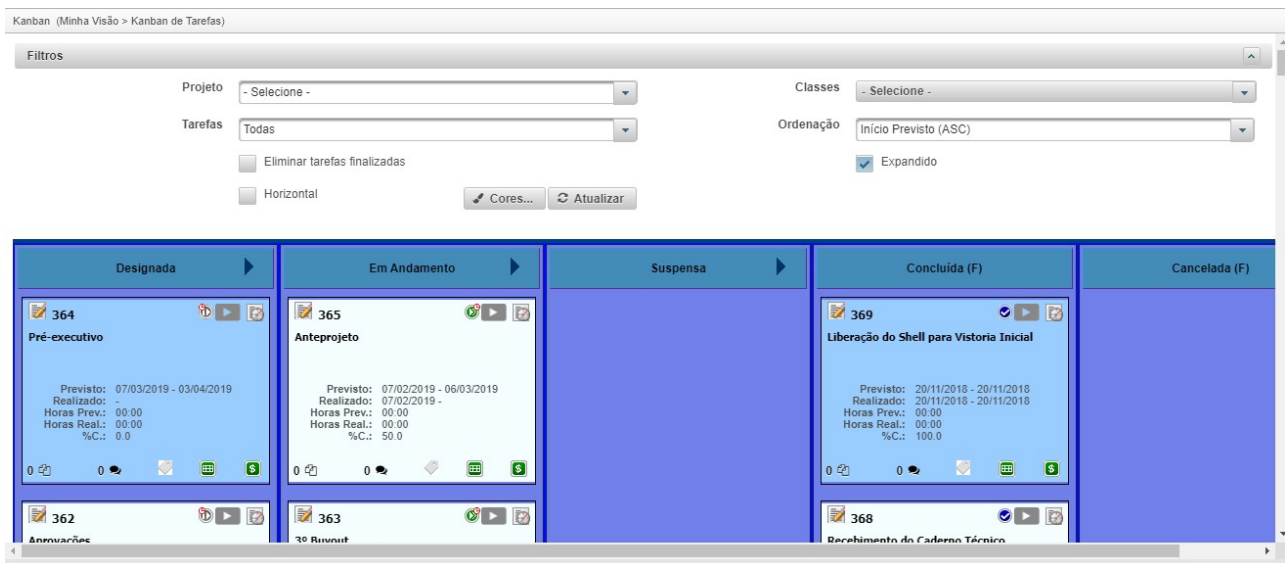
Kanban (Minha Visão > Kanban de Tarefas)

Filtros

Projeto - Selecione -

Tarefas Todas

Eliminar tarefas finalizadas

Horizontal

Cores... Atualizar

Classes - Selecione -

Ordenação Início Previsto (ASC)

Expandido

Designada

Em Andamento

Suspensa

Concluída (F)

Cancelada (F)

364
Pré-executivo

Previsto: 07/03/2019 - 03/04/2019
Realizado: -
Horas Prev.: 00:00
Horas Real.: 00:00
%C.: 0.0

0 0

365
Anteprojeto

Previsto: 07/02/2019 - 06/03/2019
Realizado: 07/02/2019 -
Horas Prev.: 00:00
Horas Real.: 00:00
%C.: 50.0

0 0

369
Liberação do Shell para Vistoria Inicial

Previsto: 20/11/2018 - 20/11/2018
Realizado: 20/11/2018 - 20/11/2018
Horas Prev.: 00:00
Horas Real.: 00:00
%C.: 100.0

0 0

362
Aprovações

363
3º Buyout

368
Recebimento do Caderno Técnico